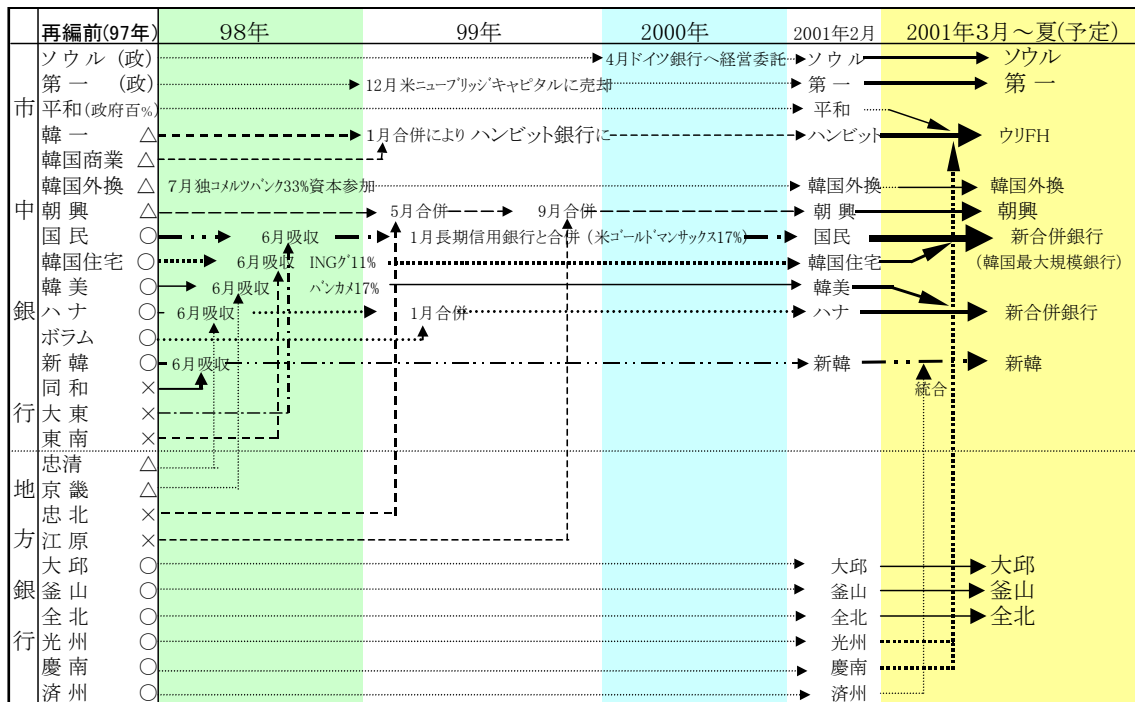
| | 再編前(97年) | 98年 | 99年 | 2000年 | 2001年2月 | 2001年3月～夏(予定) |
|---|---|---|---|---|---|---|
| 市 | ソウル (政) | | | 4月ドイツ銀行へ経営委託 | ソウル | ソウル |
| | 第一 (政) | | 12月米ニューブリッジキャピタルに売却 | | 第一 | 第一 |
| | 平和(政府百%) | | | | 平和 | |
| | 韓一 △ | | 1月合併により ハンビット銀行に | | ハンビット | ウリFH |
| | 韓国商業 △ | | | | | |
| | 韓国外換 △ | 7月独コメルツバンク33%資本参加 | | | 韓国外換 | 韓国外換 |
| 中 | 朝興 △ | | 5月合併 | 9月合併 | 朝興 | 朝興 |
| | 国民 ○ | 6月吸収 | 1月長期信用銀行と合併(米ゴールドマンサックス17%) | | 国民 | 新合併銀行 (韓国最大規模銀行) |
| | 韓国住宅 ○ | 6月吸収 | INGグ11% | | 韓国住宅 | |
| 銀 | 韓美 ○ | 6月吸収 | バンカメ17% | | 韓美 | |
| | ハナ ○ | 6月吸収 | 1月合併 | | ハナ | 新合併銀行 |
| | ボラム ○ | | | | | |
| | 新韓 ○ | 6月吸収 | | | 新韓 | 新韓 |
| | 同和 × | | | | | 統合 |
| 行 | 大東 × | | | | | |
| | 東南 × | | | | | |
| 地 | 忠清 △ | | | | | |
| | 京畿 △ | | | | | |
| | 忠北 × | | | | | |
| 方 | 江原 × | | | | | |
| | 大邱 ○ | | | | 大邱 | 大邱 |
| 銀 | 釜山 ○ | | | | 釜山 | 釜山 |
| | 全北 ○ | | | | 全北 | 全北 |
| 行 | 光州 ○ | | | | 光州 | |
| | 慶南 ○ | | | | 慶南 | |
| | 済州 ○ | | | | 済州 | |